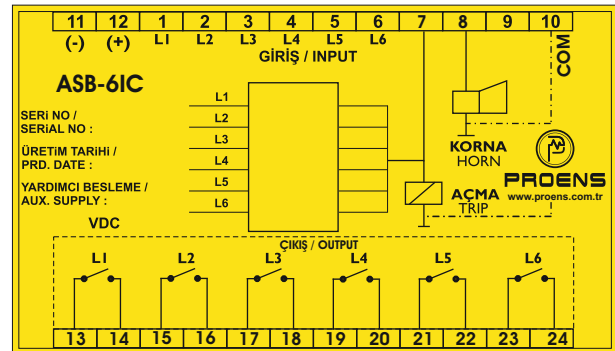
11 12 1 2 3 4 5 6 7 8 9 10
(-) (+) L1 L2 L3 L4 L5 L6
GİRİŞ / INPUT
COM

ASB-6IC

SERI NO / SERİAL NO :

ÜRETIM TARIHİ / PRD. DATE :

YARDIMCI BESLEME / AUX. SUPPLY :

VDC

L1
L2
L3
L4
L5
L6

KORNA
HORN

AÇMA
TRIP

PROENS
www.proens.com.tr

ÇIKIŞ / OUTPUT
L1 L2 L3 L4 L5 L6

13 14 15 16 17 18 19 20 21 22 23 24